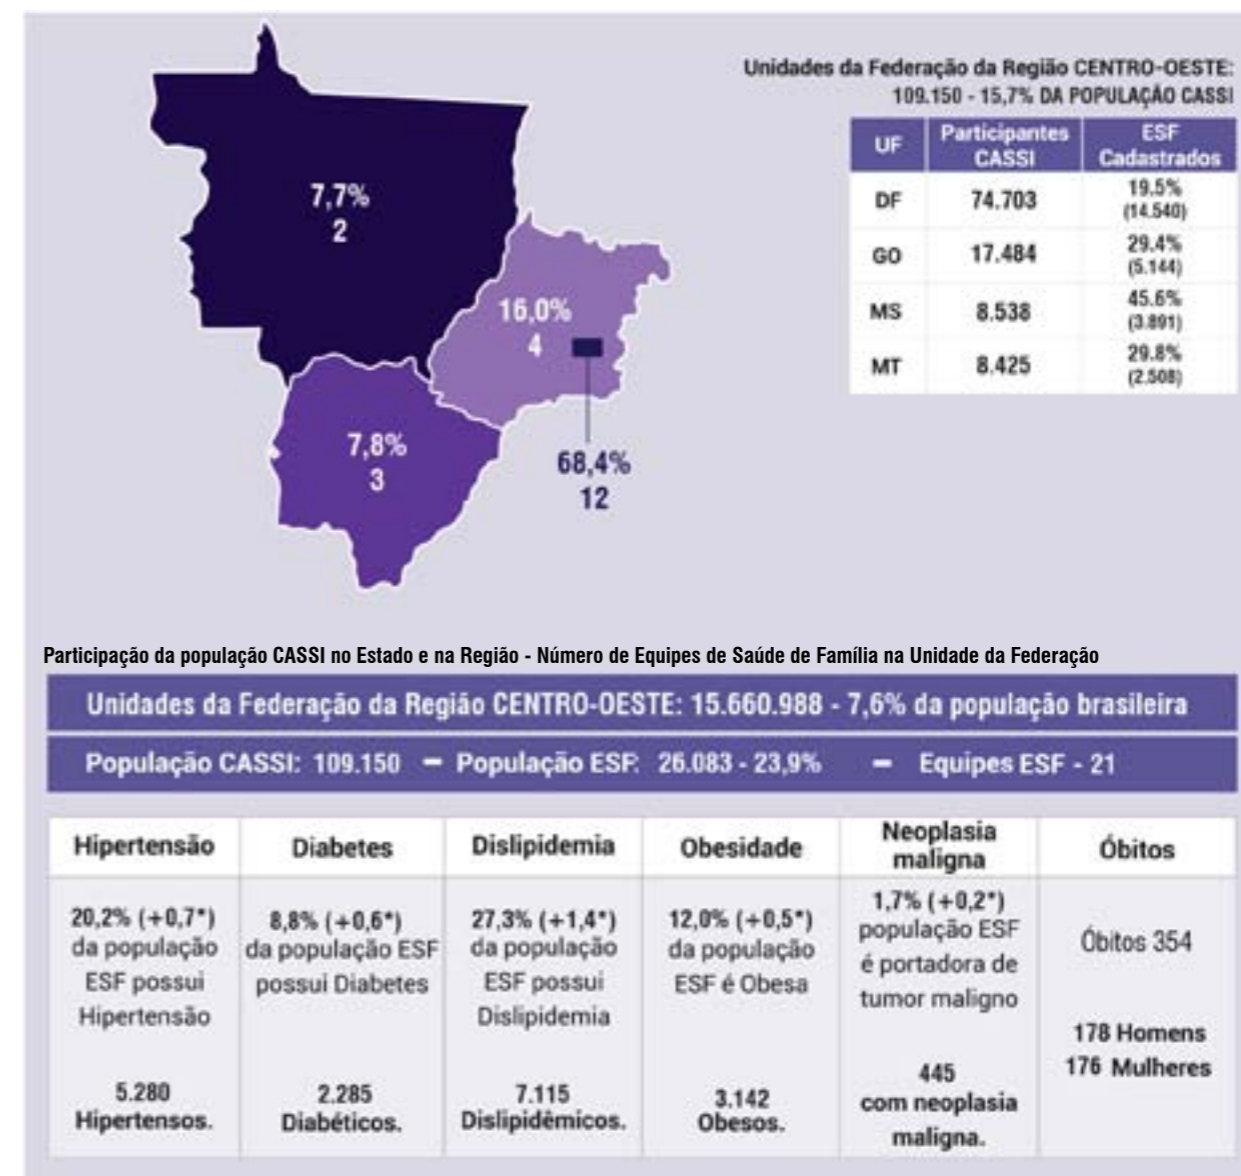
7,7%
2

16,0%
4

7,8%
3

68,4%
12

Unidades da Federação da Região CENTRO-OESTE:
109.150 - 15,7% DA POPULAÇÃO CASSI

| UF | Participantes CASSI | ESF Cadastrados |
|---|---|---|
| DF | 74.703 | 19.5% (14.540) |
| GO | 17.484 | 29.4% (5.144) |
| MS | 8.538 | 45.6% (3.891) |
| MT | 8.425 | 29.8% (2.508) |

Participação da população CASSI no Estado e na Região - Número de Equipes de Saúde de Família na Unidade da Federação

Unidades da Federação da Região CENTRO-OESTE: 15.660.988 - 7,6% da população brasileira

População CASSI: 109.150 – População ESF: 26.083 - 23,9% – Equipes ESF - 21

| Hipertensão | Diabetes | Dislipidemia | Obesidade | Neoplasia maligna | Óbitos |
|---|---|---|---|---|---|
| 20,2% (+0,7*) da população ESF possui Hipertensão 5.280 Hipertensos. | 8,8% (+0,6*) da população ESF possui Diabetes 2.285 Diabéticos. | 27,3% (+1,4*) da população ESF possui Dislipidemia 7.115 Dislipidêmicos. | 12,0% (+0,5*) da população ESF é Obesa 3.142 Obesos. | 1,7% (+0,2*) população ESF é portadora de tumor maligno 445 com neoplasia maligna. | Óbitos 354 178 Homens 176 Mulheres |